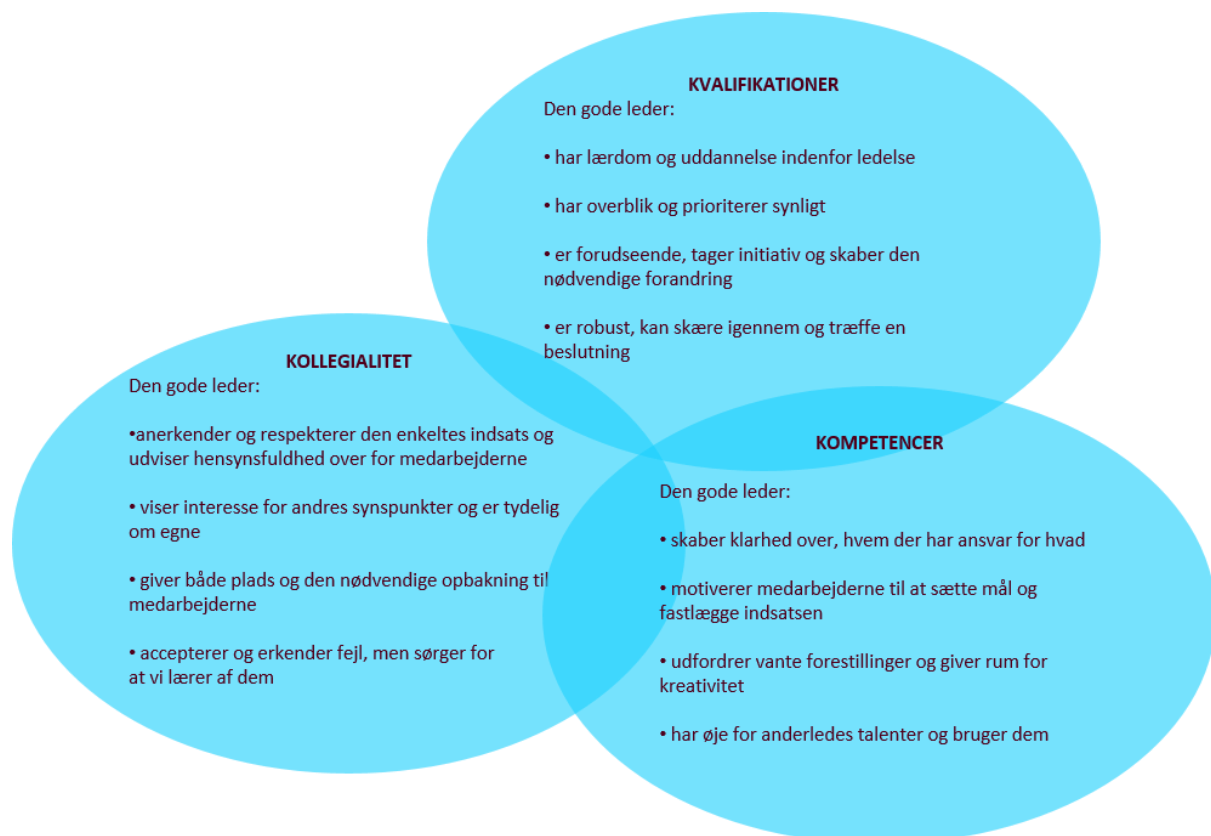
KVALIFIKATIONER
Den gode leder:

• har lærdom og uddannelse indenfor ledelse

• har overblik og prioriterer synligt

• er forudseende, tager initiativ og skaber den nødvendige forandring

• er robust, kan skære igennem og træffe en beslutning

KOLLEGIALITET
Den gode leder:

•anerkender og respekterer den enkeltes indsats og udviser hensynsfuldhed over for medarbejderne

• viser interesse for andres synspunkter og er tydelig om egne

• giver både plads og den nødvendige opbakning til medarbejderne

• accepterer og erkender fejl, men sørger for at vi lærer af dem

KOMPETENCER

Den gode leder:

• skaber klarhed over, hvem der har ansvar for hvad

• motiverer medarbejderne til at sætte mål og fastlægge indsatsen

• udfordrer vante forestillinger og giver rum for kreativitet

• har øje for anderledes talenter og bruger dem